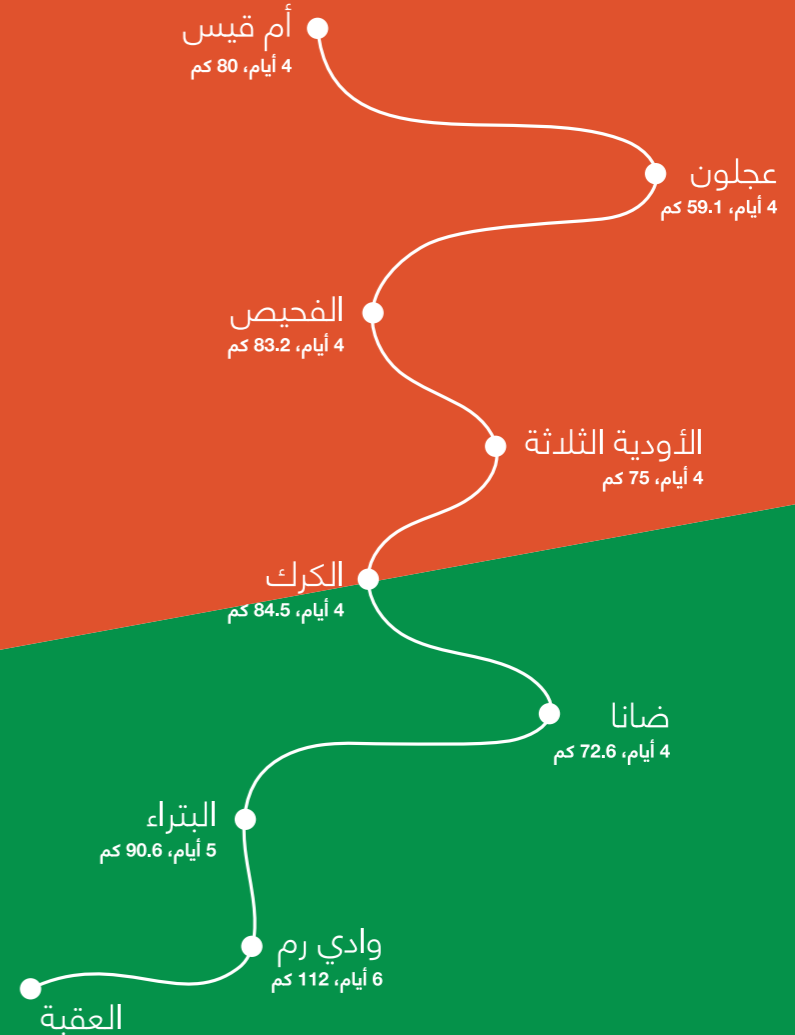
أم قيس
4 أيام، 80 كم

عجلون
4 أيام، 59.1 كم

الفحيص
4 أيام، 83.2 كم

الأودية الثلاثة
4 أيام، 75 كم

الكرك
4 أيام، 84.5 كم

ضانا
4 أيام، 72.6 كم

البتراء
5 أيام، 90.6 كم

وادي رم
6 أيام، 112 كم

العقبة